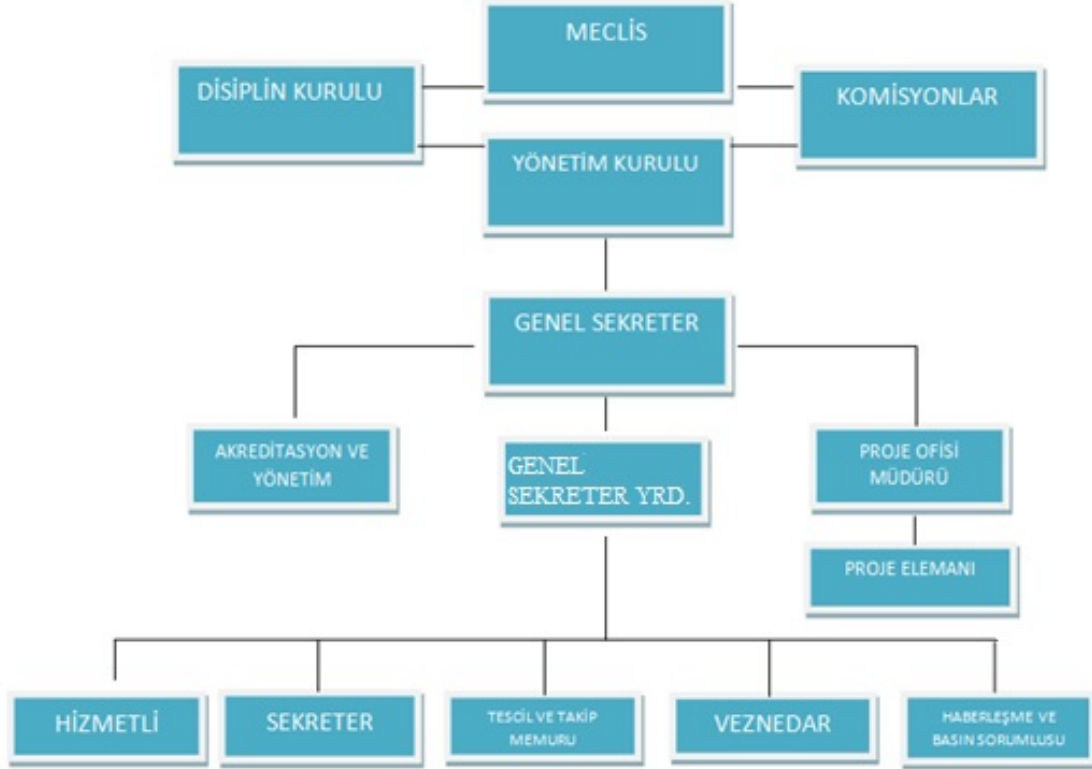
MECLİS

DİSİPLİN KURULU

KOMİSYONLAR

YÖNETİM KURULU

GENEL SEKRETER

AKREDİTASYON VE YÖNETİM

GENEL SEKRETER YRD.

PROJE OFİSİ MÜDÜRÜ

PROJE ELEMANI

HİZMETLİ

SEKRETER

TESCİL VE TAKİP MEMURU

VEZNEDAR

HABERLEŞME VE BASIN SORUMLUSU